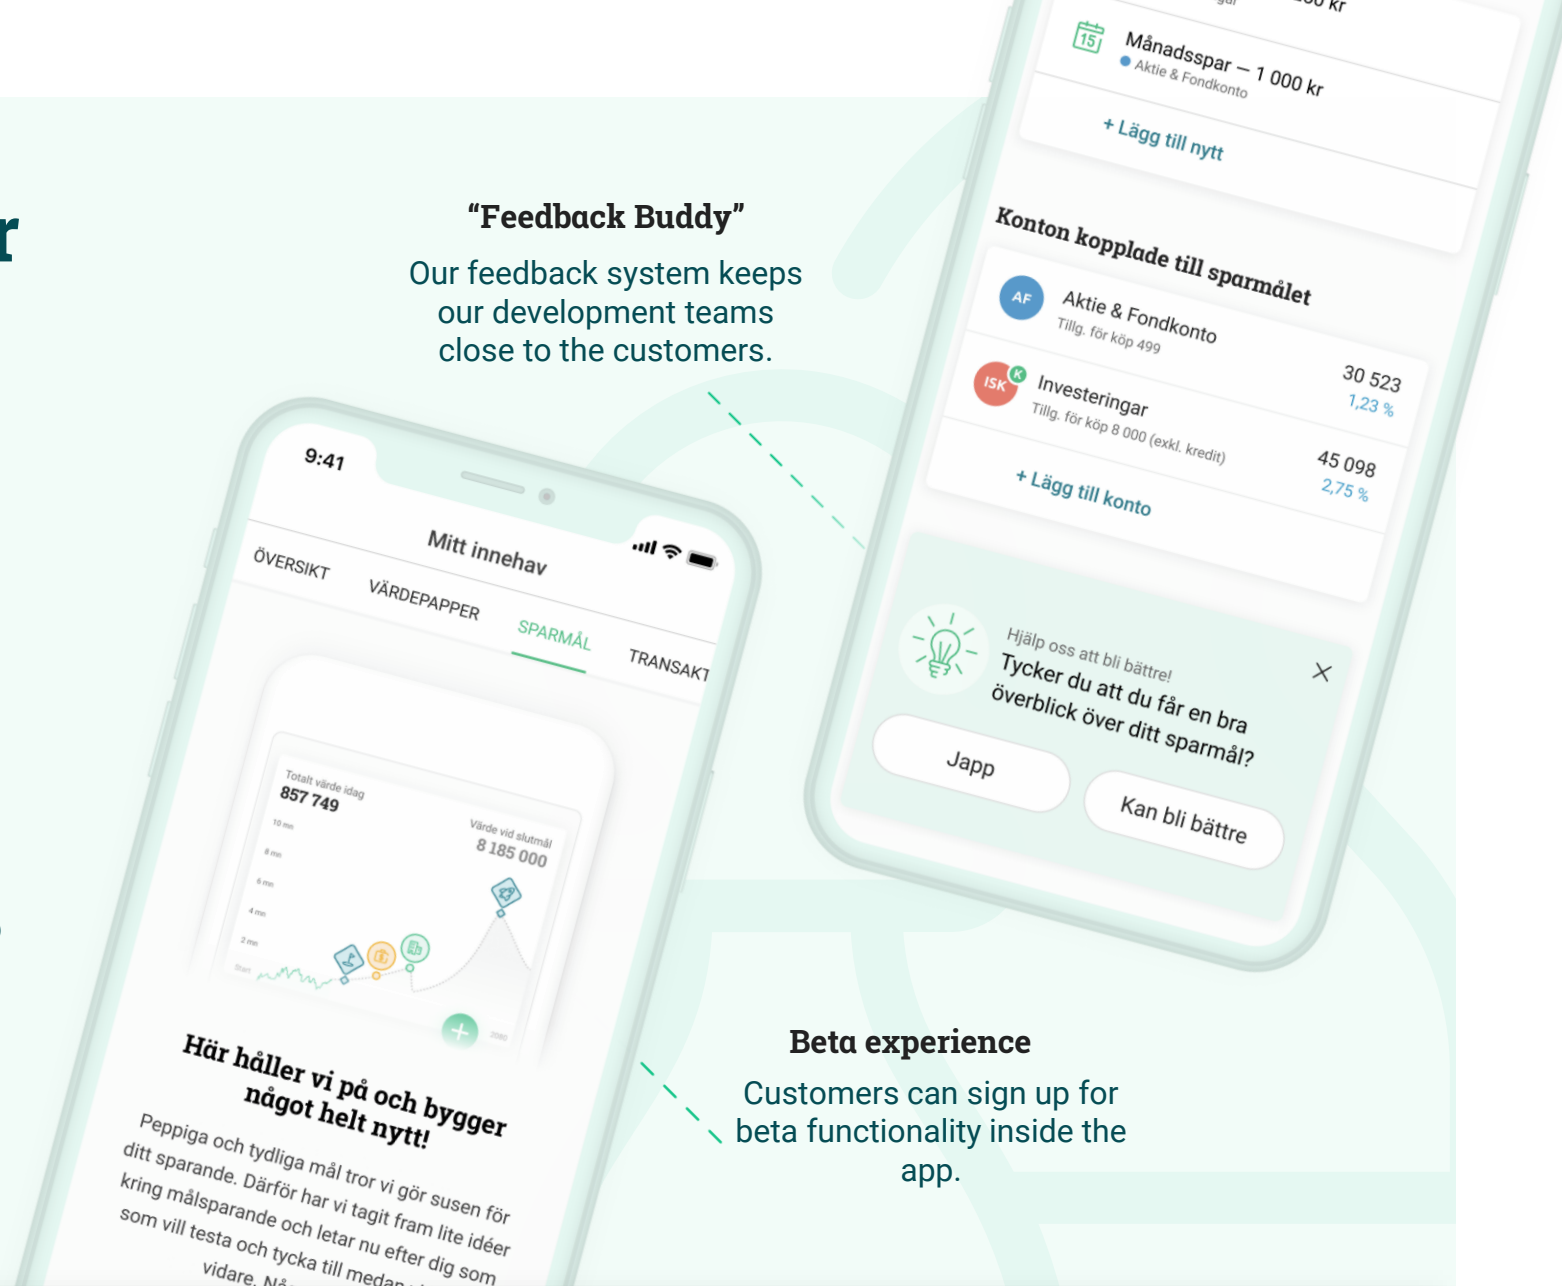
r

15 Månadsspar – 1 000 kr
Aktie & Fondkonto

+ Lägg till nytt

“Feedback Buddy”

Our feedback system keeps our development teams close to the customers.

Konton kopplade till sparmålet

AF Aktie & Fondkonto
Tillg. för köp 499

30 523
1,23 %

ISK Investeringar
Tillg. för köp 8 000 (exkl. kredit)

45 098
2,75 %

+ Lägg till konto

Hjälp oss att bli bättre!
Tycker du att du får en bra överblick över ditt sparmål?

Japp

Kan bli bättre

9:41

Mitt innehav

ÖVERSIKT VÄRDEPAPPER SPARMÅL TRANSAKT

Totalt värde idag
857 749

Värde vid slutmål
8 185 000

10 mn
8 mn
6 mn
4 mn
2 mn
Start

Här håller vi på och bygger något helt nytt!

Peppiga och tydliga mål tror vi gör susen för ditt sparande. Därför har vi tagit fram lite idéer kring målsparande och letar nu efter dig som som vill testa och tycka till medan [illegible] vidare. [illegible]

Beta experience

Customers can sign up for beta functionality inside the app.